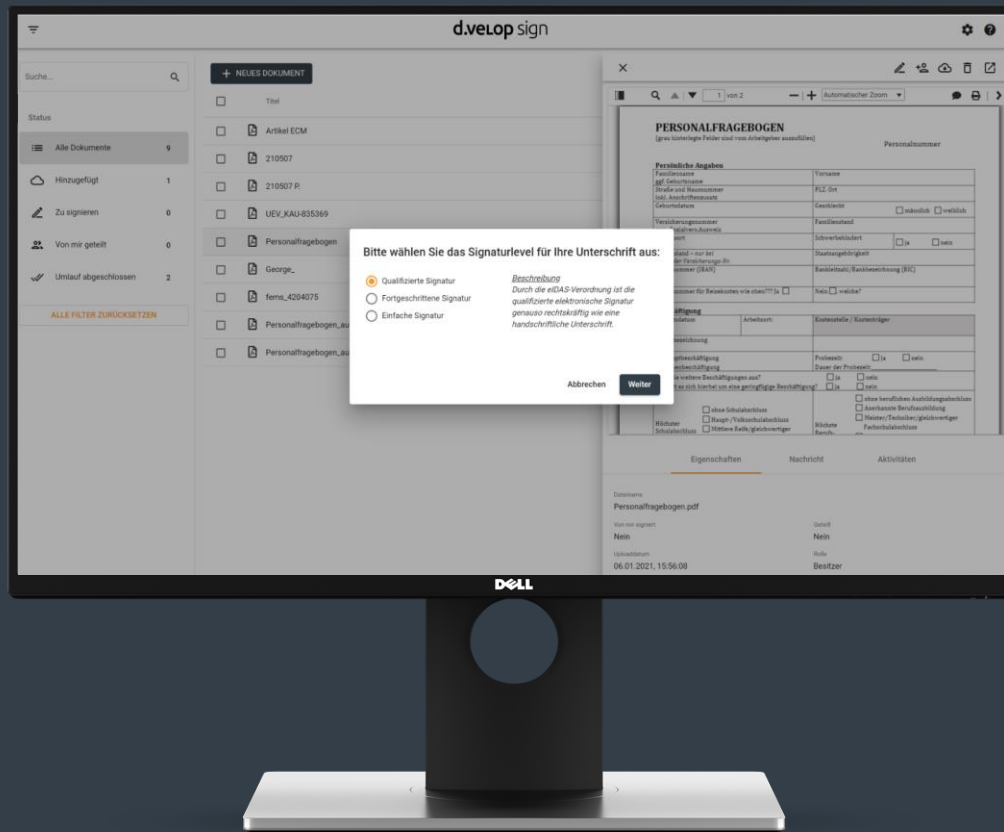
d.velop sign

Suche...

Status

Alle Dokumente 9

Hinzugefügt 1

Zu signieren 0

Von mir geteilt 0

Umlauf abgeschlossen 2

ALLE FILTER ZURÜCKSETZEN

+ NEUES DOKUMENT

Titel

Artikel ECM

210507

210507 P.

UEV_KAU-835369

Personalfragebogen

George_

fems_4204075

Personalfragebogen_au

Personalfragebogen_au

1 von 2

Automatischer Zoom

PERSONALFRAGEBOGEN

(grau hinterlegte Felder sind vom Arbeitgeber auszufüllen)

Personalnummer

Persönliche Angaben

Familienname ggf. Geburtsname

Vorname

Straße und Hausnummer inkl. Anschriftenzusatz

PLZ, Ort

Geburtsdatum

Geschlecht

männlich

weiblich

Versicherungsnummer

Familienstand

Schwerbehindert

ja

nein

Staatsangehörigkeit

Bankleitzahl/Bankbezeichnung (BIC)

Nein

welche?

Arbeitsort:

Kostenstelle / Kostenträger

Probezeit:

ja

nein

Dauer der Probezeit

ja

nein

ja

nein

ohne Schulabschluss

Haupt-/Volksschulabschluss

Mittlere Reife/gleichwertiger

Höchster Schulabschluss

ohne beruflichen Ausbildungsabschluss

Anerkannte Berufsausbildung

Meister/Techniker/gleichwertiger Fachschulabschluss

Höchste

Bitte wählen Sie das Signaturlevel für Ihre Unterschrift aus:

Qualifizierte Signatur

Fortgeschrittene Signatur

Einfache Signatur

Beschreibung
Durch die eIDAS-Verordnung ist die qualifizierte elektronische Signatur genauso rechtskräftig wie eine handschriftliche Unterschrift.

Abbrechen

Weiter

Eigenschaften

Nachricht

Aktivitäten

Dateiname

Personalfragebogen.pdf

Von mir signiert

Nein

Geteilt

Nein

Uploaddatum

06.01.2021, 15:56:08

Rolle

Besitzer

DELL